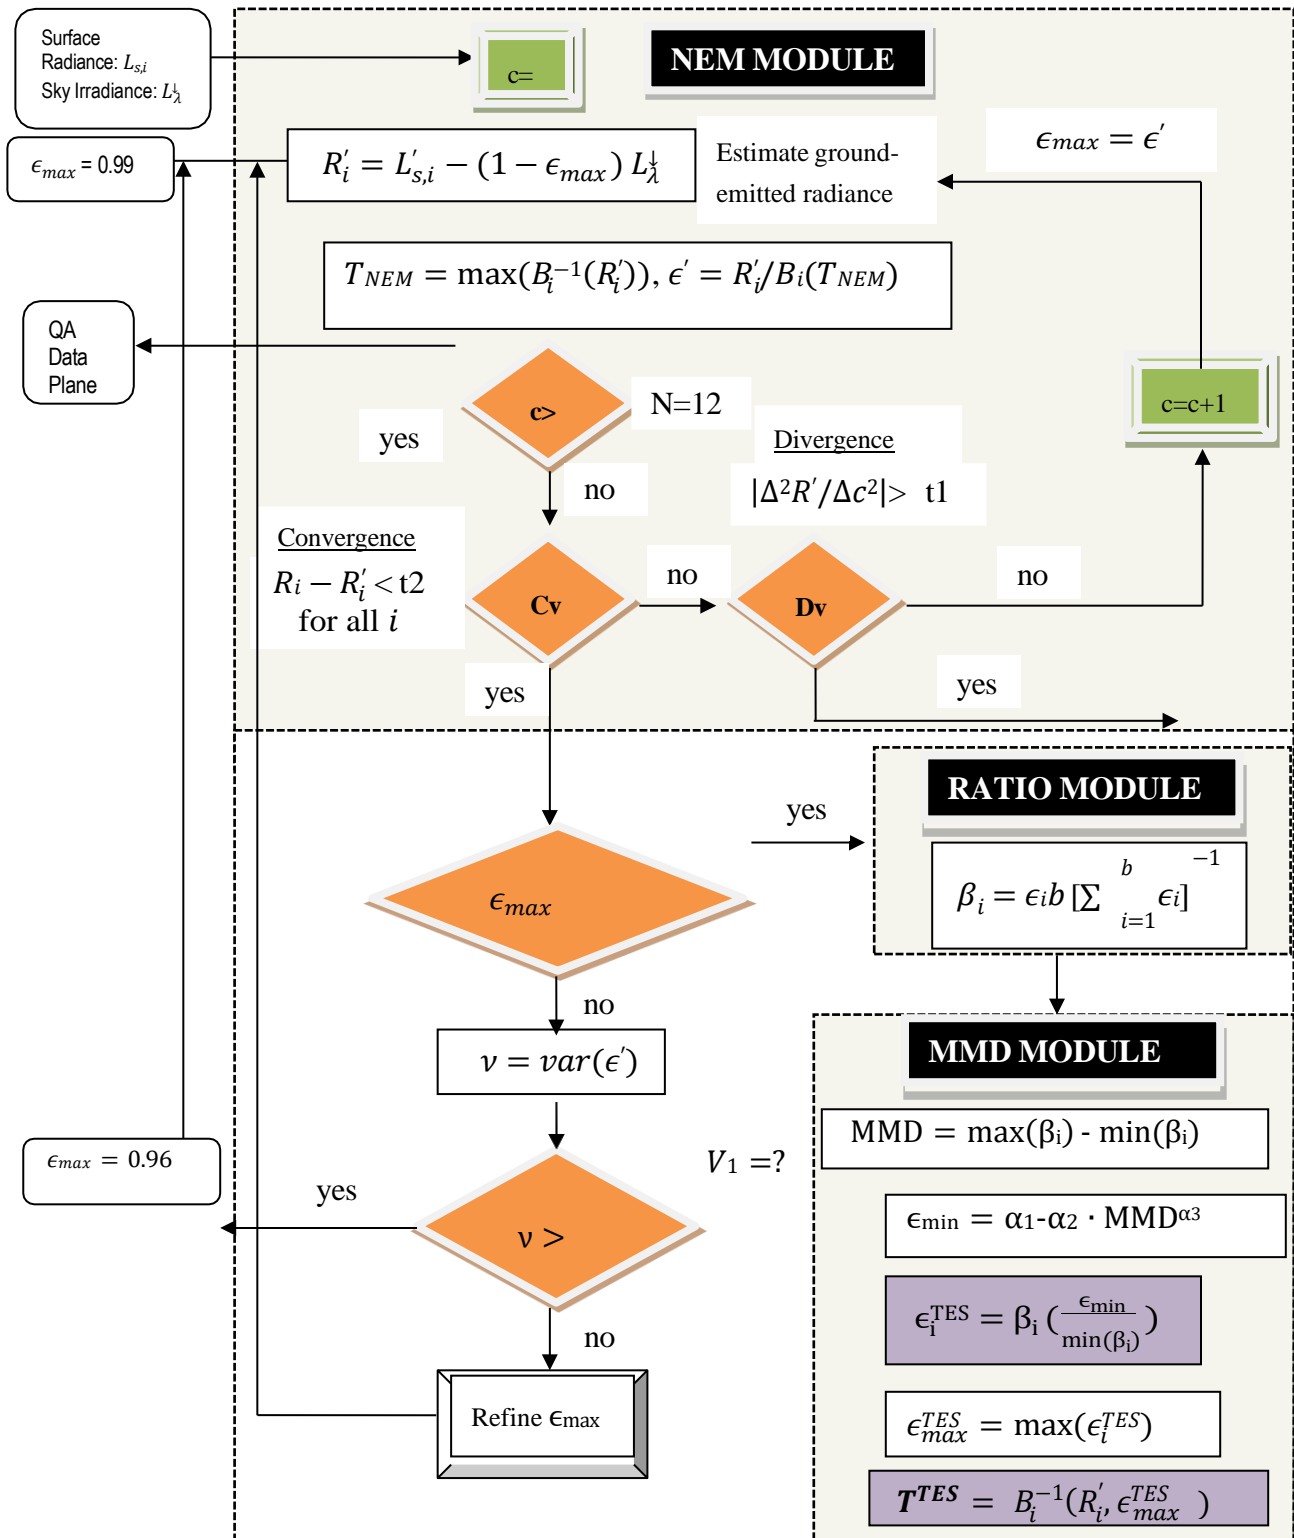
Surface Radiance: $L_{s,i}$
Sky Irradiance: $L_\lambda^\downarrow$

c=

NEM MODULE

$\epsilon_{max}$ = 0.99

$R_i' = L_{s,i}' - (1 - \epsilon_{max})\, L_\lambda^\downarrow$

Estimate ground-emitted radiance

$\epsilon_{max} = \epsilon'$

$T_{NEM} = \max(B_i^{-1}(R_i')),\ \epsilon' = R_i'/B_i(T_{NEM})$

QA Data Plane

c>

N=12

yes

c=c+1

Divergence

no

$|\Delta^2 R'/\Delta c^2| >$ t1

Convergence

$R_i - R_i' <$ t2 for all $i$

Cv

no

Dv

no

yes

yes

yes

RATIO MODULE

$\epsilon_{max}$

$\beta_i = \epsilon_i b\, [\sum_{i=1}^{b} \epsilon_i]^{-1}$

no

MMD MODULE

$\nu = var(\epsilon')$

MMD = max(βi) - min(βi)

$\epsilon_{max}$ = 0.96

$V_1$ =?

yes

$\epsilon_{min}$ = α1-α2 · MMD$^{\alpha 3}$

ν >

$\epsilon_i^{TES} = \beta_i\,(\frac{\epsilon_{min}}{\min(\beta_i)})$

no

Refine $\epsilon_{max}$

$\epsilon_{max}^{TES} = \max(\epsilon_i^{TES})$

$T^{TES} = B_i^{-1}(R_i', \epsilon_{max}^{TES})$